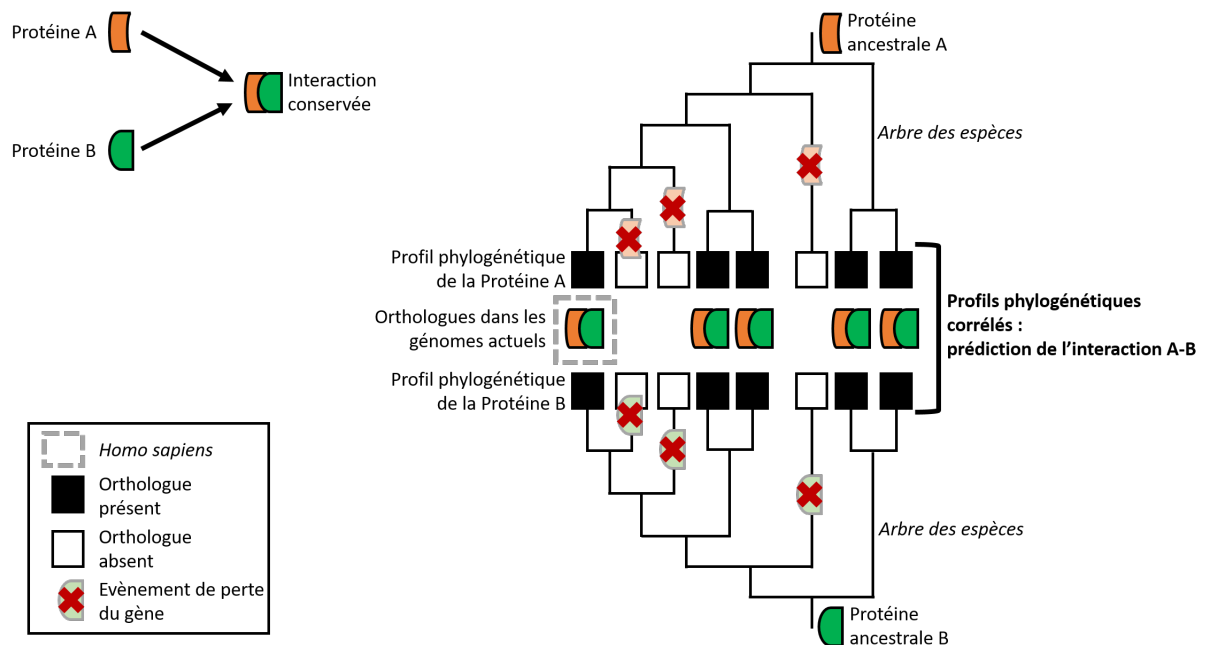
Protéine A

Protéine B

Interaction conservée

Protéine ancestrale A

Arbre des espèces

Profil phylogénétique de la Protéine A

Orthologues dans les génomes actuels

Profil phylogénétique de la Protéine B

Profils phylogénétiques corrélés : prédiction de l'interaction A-B

Arbre des espèces

Protéine ancestrale B

*Homo sapiens*

Orthologue présent

Orthologue absent

Evènement de perte du gène